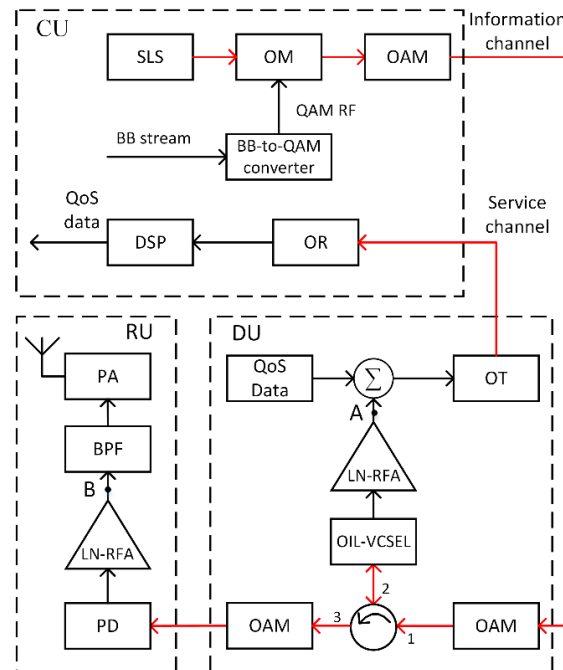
CU

SLS

OM

OAM

Information channel

QAM RF

BB stream

BB-to-QAM converter

QoS data

DSP

OR

Service channel

RU

DU

PA

QoS Data

$\sum$

OT

A

BPF

B

LN-RFA

LN-RFA

OIL-VCSEL

2

PD

OAM

3

1

OAM